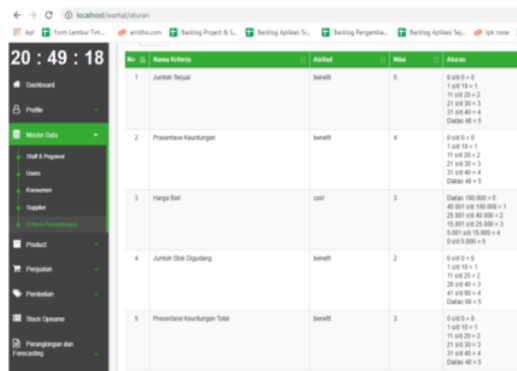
localhost/warhal/aturan

Apl  Form Lembur Tim...  arridho.com  Backlog Project & S...  Backlog Aplikasi Si...  Backlog Pengemba...  Backlog Aplikasi Saj...  Ipk rosse

20 : 49 : 18

Dashboard

Profile

Master Data

Staff & Pegawai

Users

Konsumen

Supplier

Kriteria Peramalan

Product

Penjualan

Pembelian

Stock Opname

Perangkingan dan Forecasting

| No | Nama Kriteria | Atribut | Nilai | Aturan |
|---|---|---|---|---|
| 1 | Jumlah Terjual | benefit | 5 | 0 s/d 0 = 0<br>1 s/d 10 = 1<br>11 s/d 20 = 2<br>21 s/d 30 = 3<br>31 s/d 40 = 4<br>Diatas 40 = 5 |
| 2 | Presentase Keuntungan | benefit | 4 | 0 s/d 0 = 0<br>1 s/d 10 = 1<br>11 s/d 20 = 2<br>21 s/d 30 = 3<br>31 s/d 40 = 4<br>Diatas 40 = 5 |
| 3 | Harga Beli | cost | 3 | Diatas 180.000 = 0<br>40.001 s/d 100.000 = 1<br>25.001 s/d 40.000 = 2<br>15.001 s/d 25.000 = 3<br>5.001 s/d 15.000 = 4<br>0 s/d 5.000 = 5 |
| 4 | Jumlah Stok Digudang | benefit | 2 | 0 s/d 0 = 0<br>1 s/d 10 = 1<br>11 s/d 25 = 2<br>26 s/d 40 = 3<br>41 s/d 60 = 4<br>Diatas 60 = 5 |
| 5 | Presentase Keuntungan Total | benefit | 3 | 0 s/d 0 = 0<br>1 s/d 10 = 1<br>11 s/d 20 = 2<br>21 s/d 30 = 3<br>31 s/d 40 = 4<br>Diatas 40 = 5 |